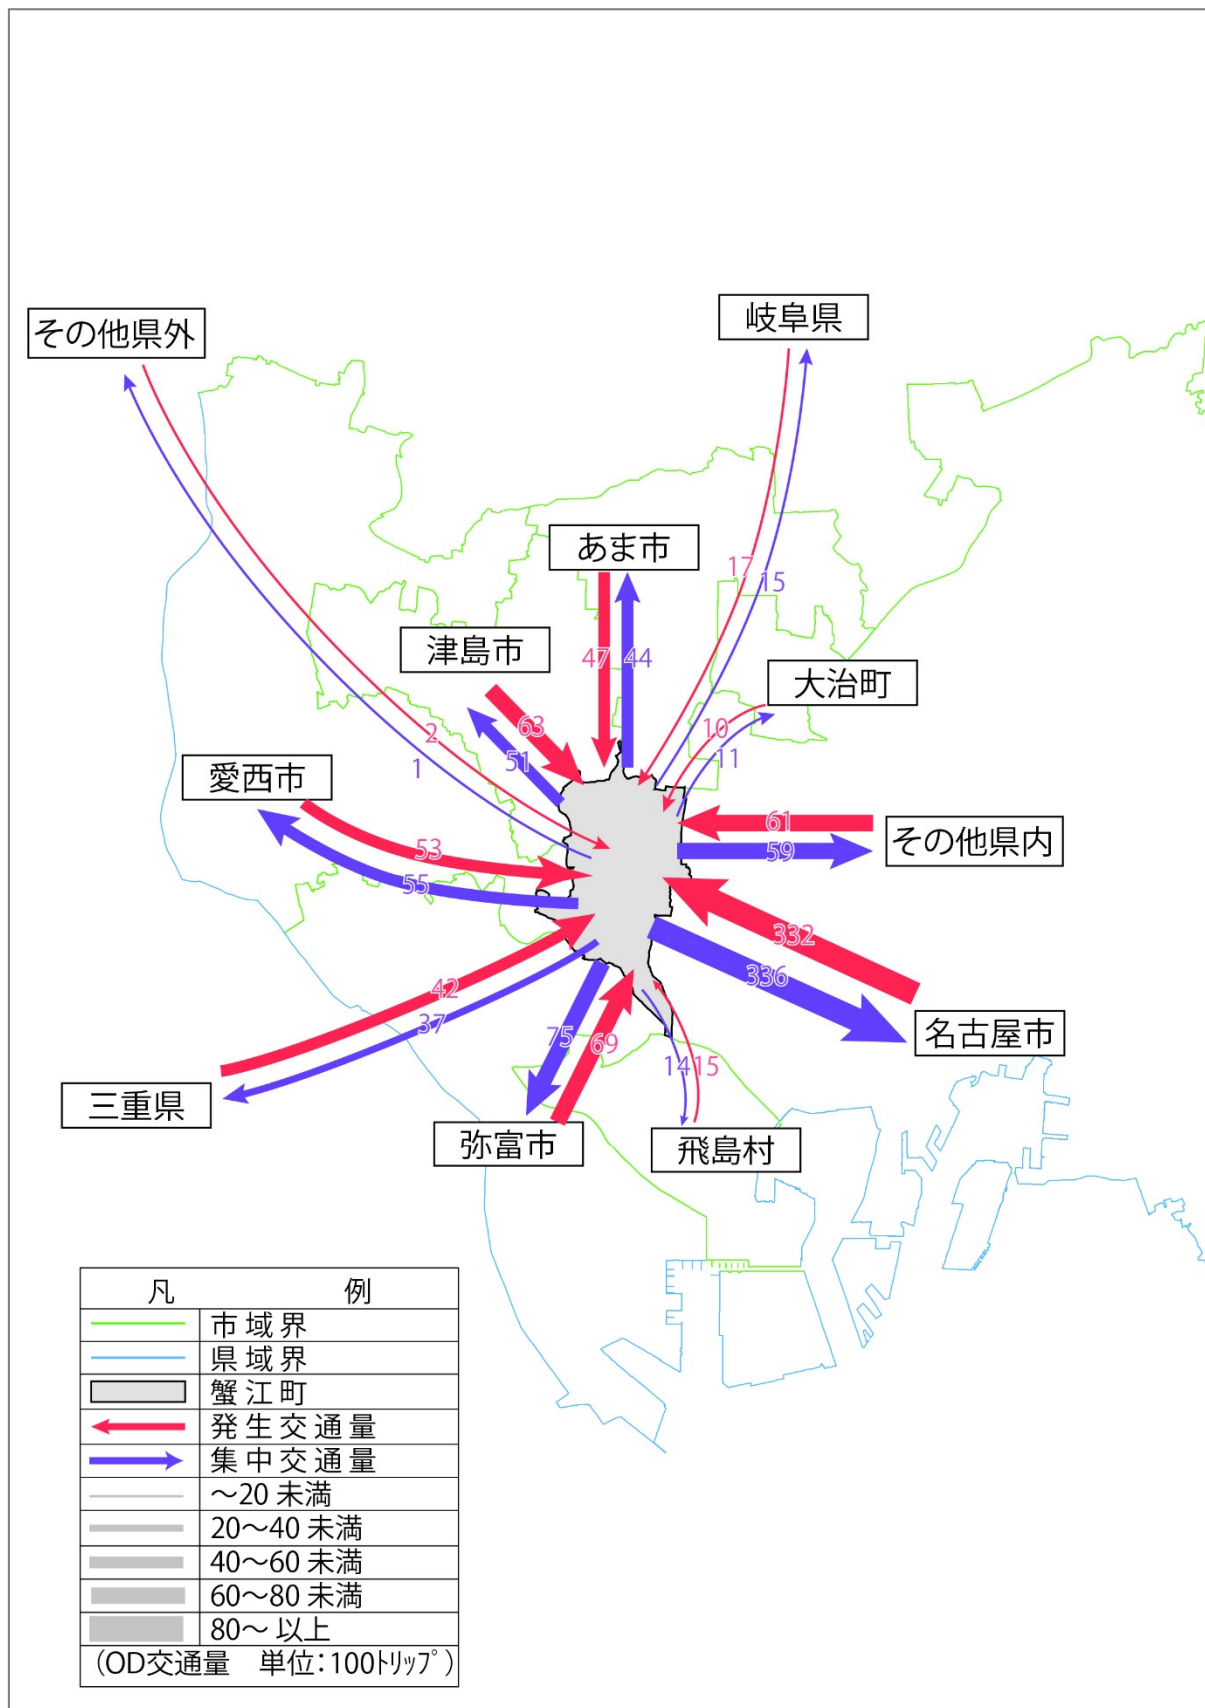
その他県外

岐阜県

あま市

17 15

津島市

47 44

大治町

63

10

2

51

11

1

愛西市

61

その他県内

53

59

55

332

336

42

名古屋市

37

75

69

14 15

三重県

弥富市

飛島村

| 凡 | 例 |
|---|---|
| | 市域界 |
| | 県域界 |
| | 蟹江町 |
| | 発生交通量 |
| | 集中交通量 |
| | ～20 未満 |
| | 20～40 未満 |
| | 40～60 未満 |
| | 60～80 未満 |
| | 80～ 以上 |
| (OD交通量　単位：100ﾄﾘｯﾌﾟ) | |